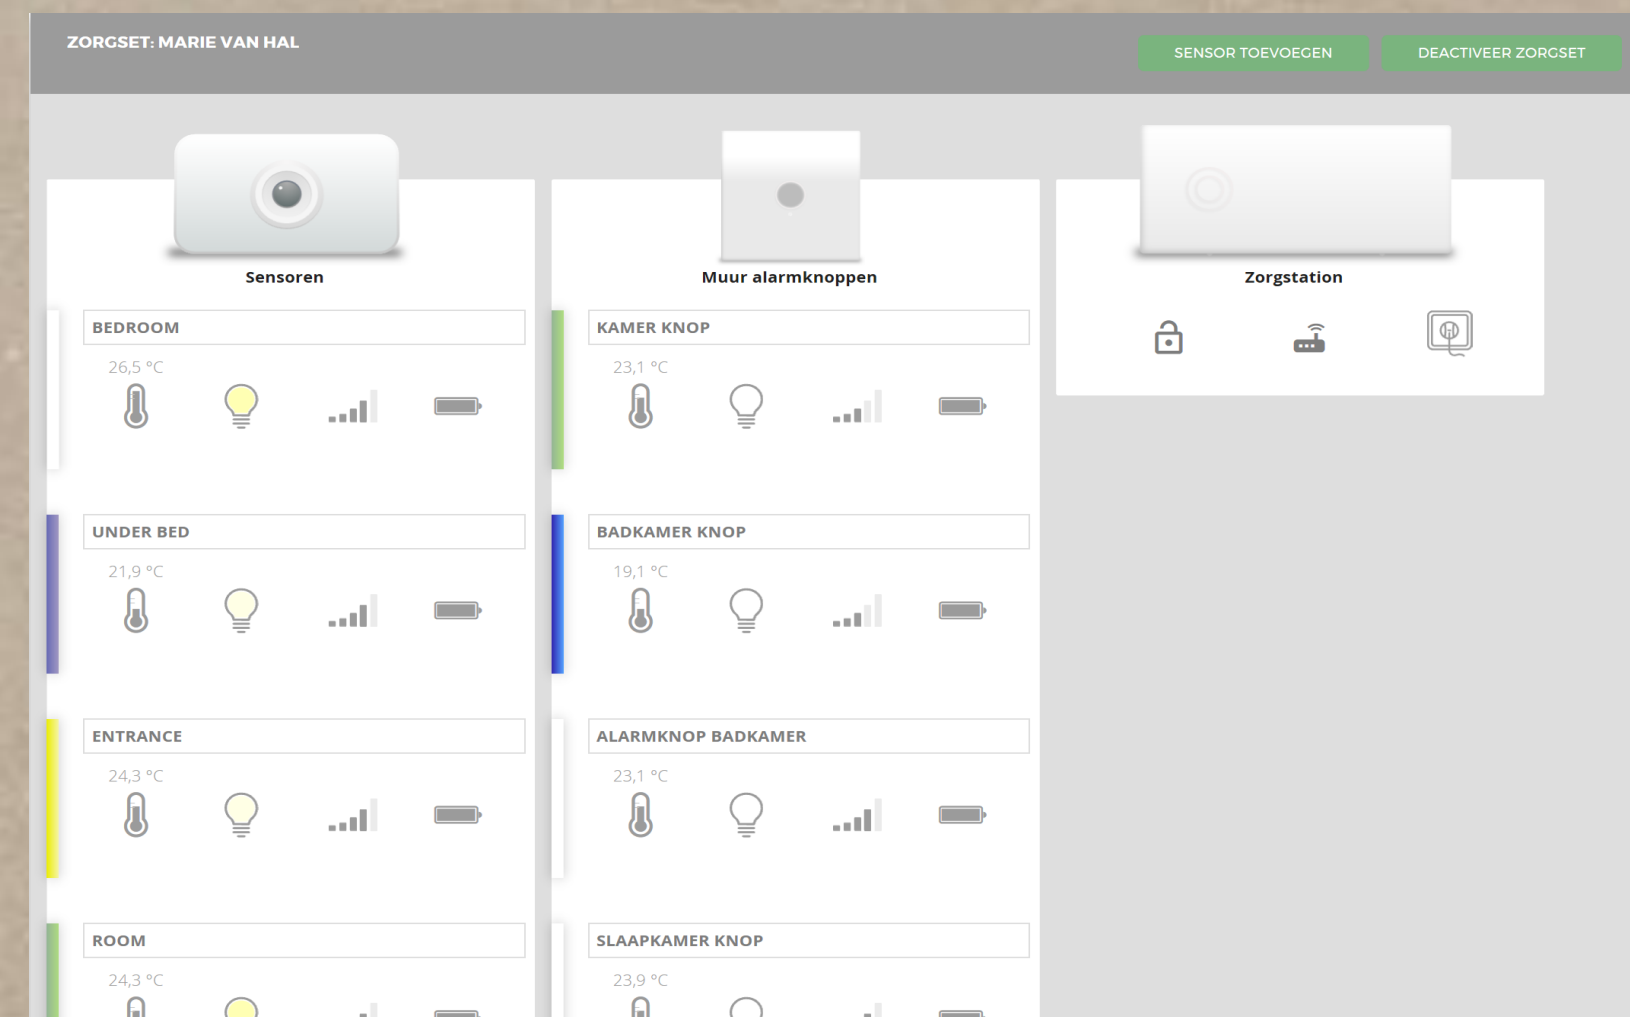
ZORGSET: MARIE VAN HAL

SENSOR TOEVOEGEN

DEACTIVEER ZORGSET

Sensoren

BEDROOM

26,5 °C

UNDER BED

21,9 °C

ENTRANCE

24,3 °C

ROOM

24,3 °C

Muur alarmknoppen

KAMER KNOP

23,1 °C

BADKAMER KNOP

19,1 °C

ALARMKNOP BADKAMER

23,1 °C

SLAAPKAMER KNOP

23,9 °C

Zorgstation